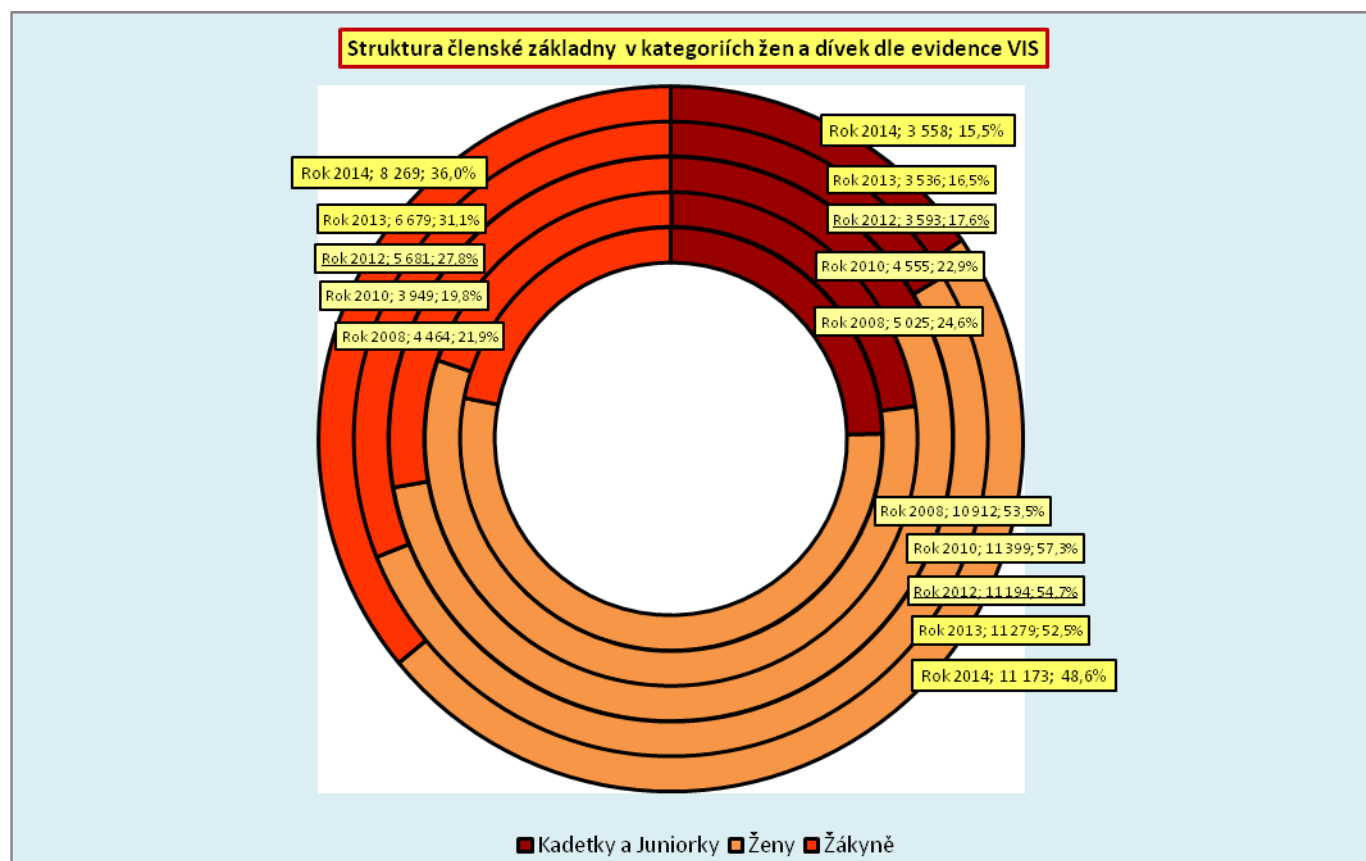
Struktura členské základny v kategoriích žen a dívek dle evidence VIS

Rok 2014; 3 558; 15,5%

Rok 2013; 3 536; 16,5%

Rok 2012; 3 593; 17,6%

Rok 2010; 4 555; 22,9%

Rok 2008; 5 025; 24,6%

Rok 2014; 8 269; 36,0%

Rok 2013; 6 679; 31,1%

Rok 2012; 5 681; 27,8%

Rok 2010; 3 949; 19,8%

Rok 2008; 4 464; 21,9%

Rok 2008; 10 912; 53,5%

Rok 2010; 11 399; 57,3%

Rok 2012; 11 194; 54,7%

Rok 2013; 11 279; 52,5%

Rok 2014; 11 173; 48,6%

Kadetky a Juniorky Ženy Žákyně